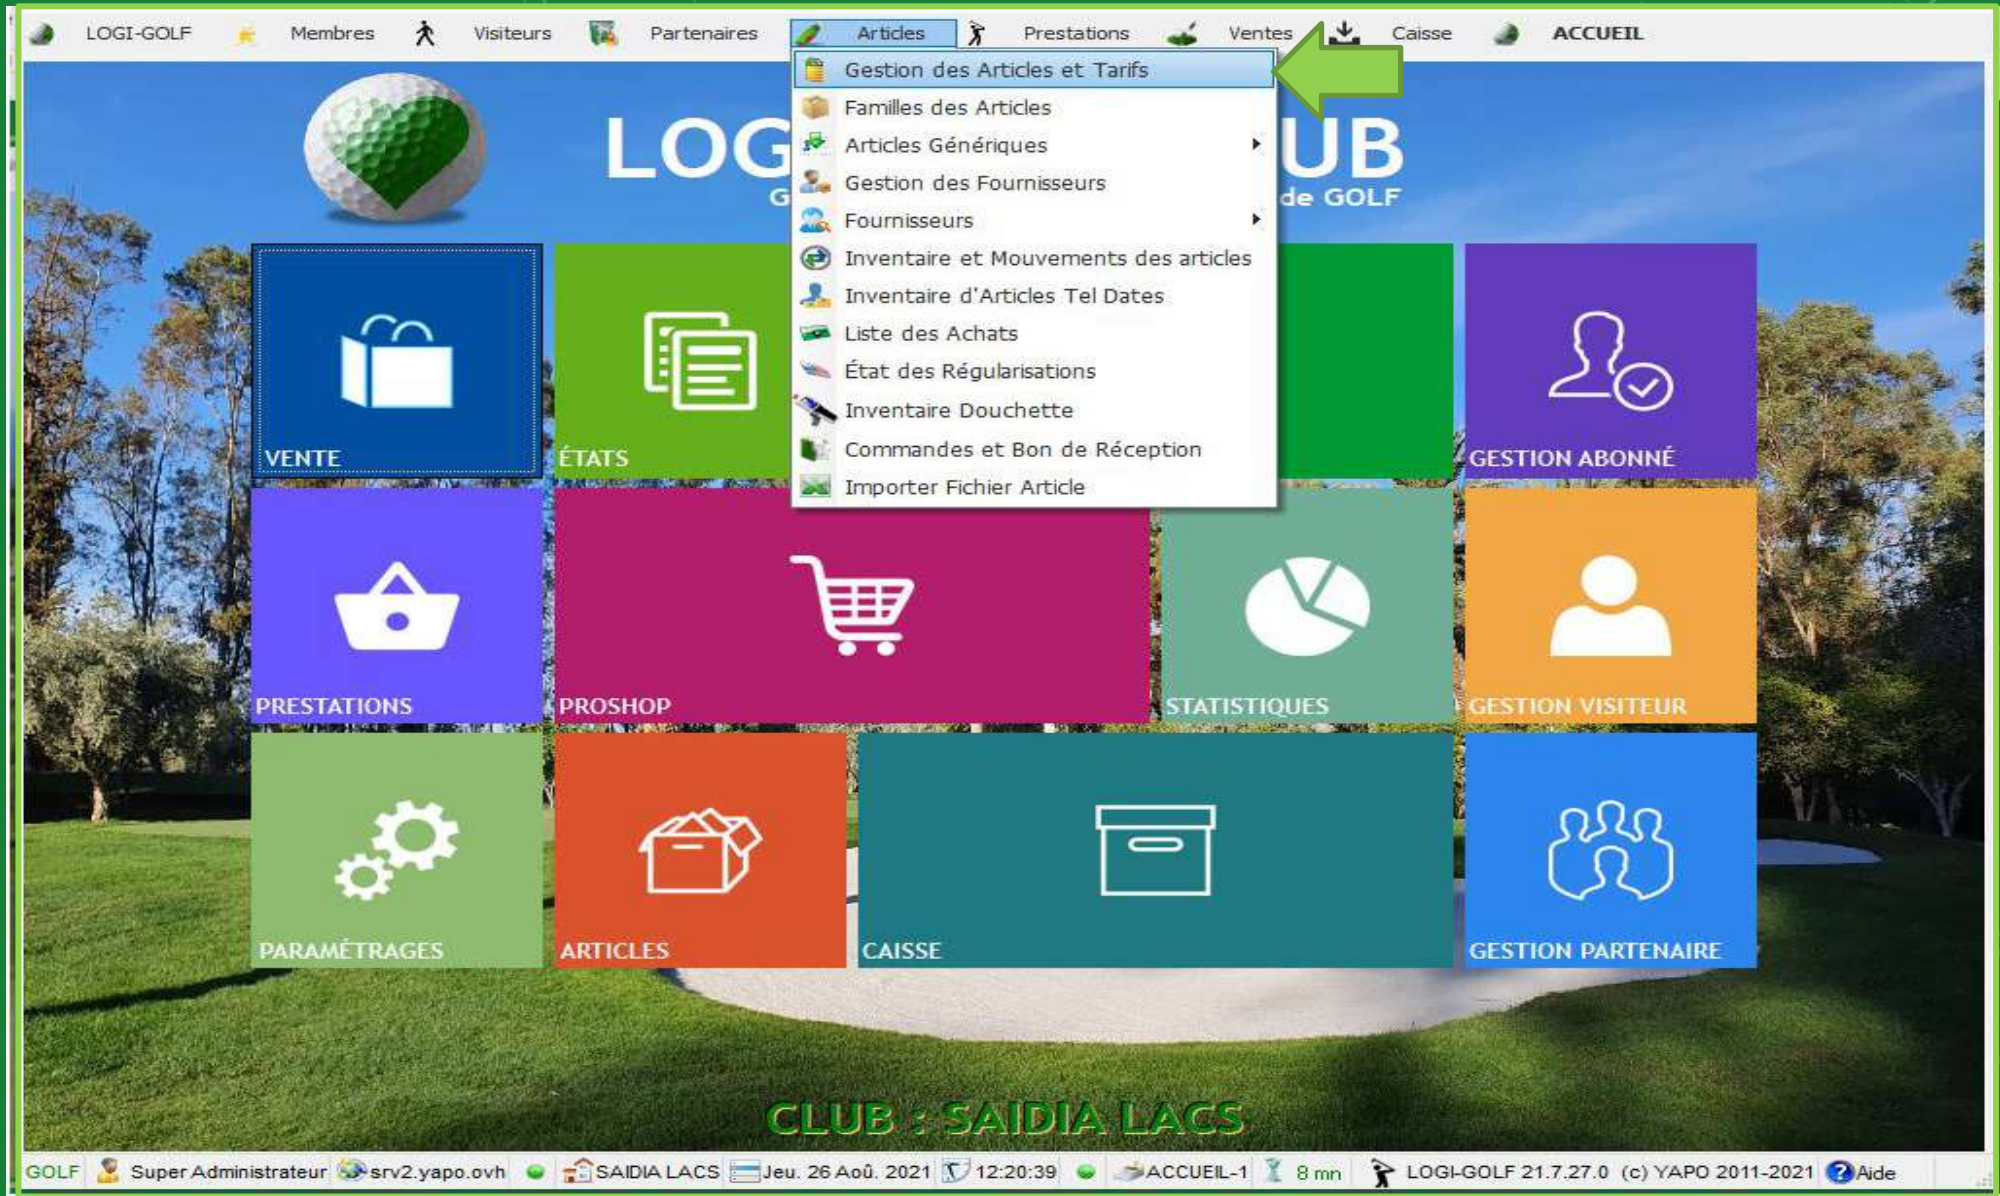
LOGI-GOLF Membres Visiteurs Partenaires Articles Prestations Ventes Caisse ACCUEIL

Gestion des Articles et Tarifs
Familles des Articles
Articles Génériques
Gestion des Fournisseurs
Fournisseurs
Inventaire et Mouvements des articles
Inventaire d'Articles Tel Dates
Liste des Achats
État des Régularisations
Inventaire Douchette
Commandes et Bon de Réception
Importer Fichier Article

LOG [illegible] UB
G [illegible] de GOLF

VENTE
ÉTATS
GESTION ABONNÉ
PRESTATIONS
PROSHOP
STATISTIQUES
GESTION VISITEUR
PARAMÉTRAGES
ARTICLES
CAISSE
GESTION PARTENAIRE

CLUB : SAIDIA LACS

GOLF Super Administrateur srv2.yapo.ovh SAIDIA LACS Jeu. 26 Aoû. 2021 12:20:39 ACCUEIL-1 8 mn LOGI-GOLF 21.7.27.0 (c) YAPO 2011-2021 Aide